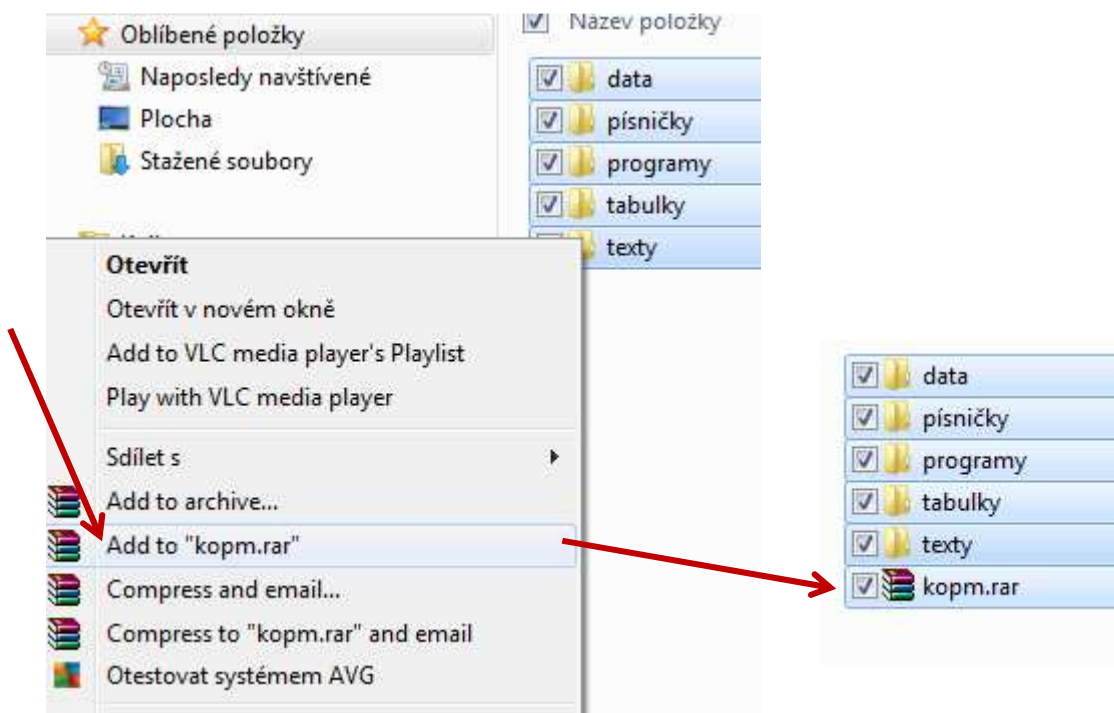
Oblíbené položky
Naposledy navštívené
Plocha
Stažené soubory

Název položky
data
písničky
programy
tabulky
texty

Otevřít
Otevřít v novém okně
Add to VLC media player's Playlist
Play with VLC media player
Sdílet s
Add to archive...
Add to "kopm.rar"
Compress and email...
Compress to "kopm.rar" and email
Otestovat systémem AVG

data
písničky
programy
tabulky
texty
kopm.rar